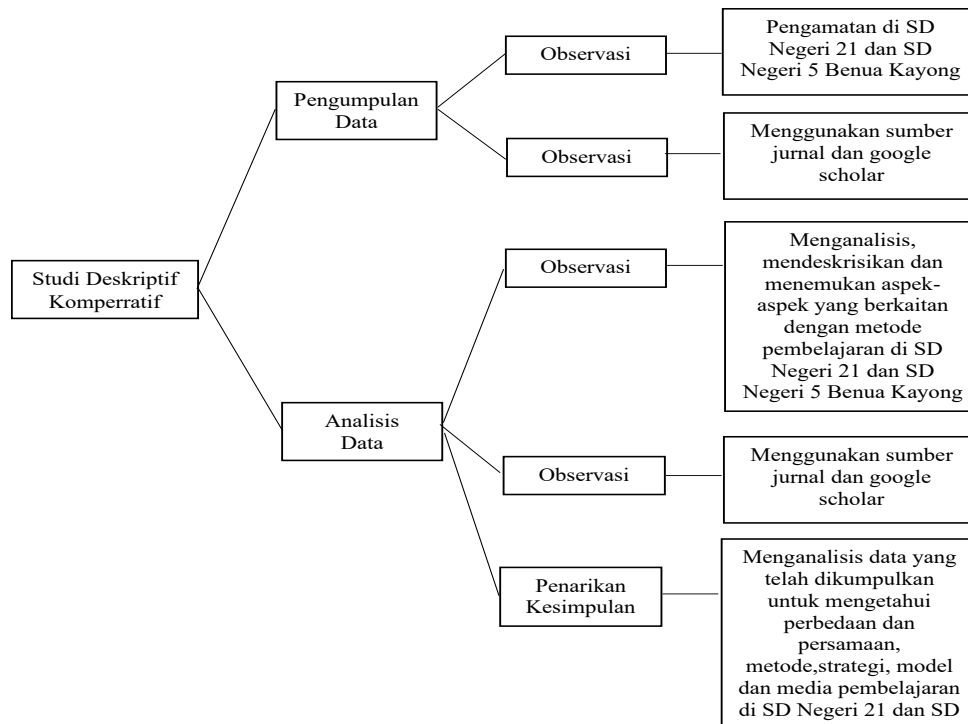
Studi Deskriptif Komperratif

Pengumpulan Data

Observasi

Pengamatan di SD Negeri 21 dan SD Negeri 5 Benua Kayong

Observasi

Menggunakan sumber jurnal dan google scholar

Analisis Data

Observasi

Menganalisis, mendeskrisikan dan menemukan aspek-aspek yang berkaitan dengan metode pembelajaran di SD Negeri 21 dan SD Negeri 5 Benua Kayong

Observasi

Menggunakan sumber jurnal dan google scholar

Penarikan Kesimpulan

Menganalisis data yang telah dikumpulkan untuk mengetahui perbedaan dan persamaan, metode,strategi, model dan media pembelajaran di SD Negeri 21 dan SD